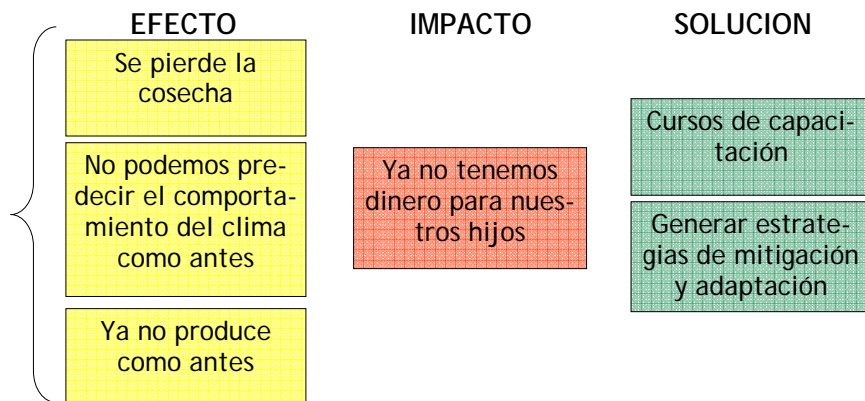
EFECTO

Se pierde la cosecha

No podemos predecir el comportamiento del clima como antes

Ya no produce como antes

IMPACTO

Ya no tenemos dinero para nuestros hijos

SOLUCION

Cursos de capacitación

Generar estrategias de mitigación y adaptación